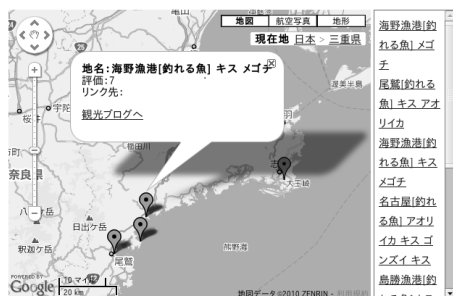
地図 航空写真 地形

現在地 日本 > 三重県

地名:海野漁港[釣れる魚] キス メゴチ
評価:7
リンク先:

観光ブログへ

宇陀

奈良県

日出ケ岳

釈迦ケ岳

尾鷲

熊野灘

大王崎

POWERED BY Google

10 マイル
20 km

地図データ ©2010 ZENRIN - 利用規約

海野漁港[釣れる魚] メゴチ

尾鷲[釣れる魚] キス アオリイカ

海野漁港[釣れる魚] キス メゴチ

名古屋[釣れる魚] アオリイカ キス ゴンズイ キス

島勝漁港[釣